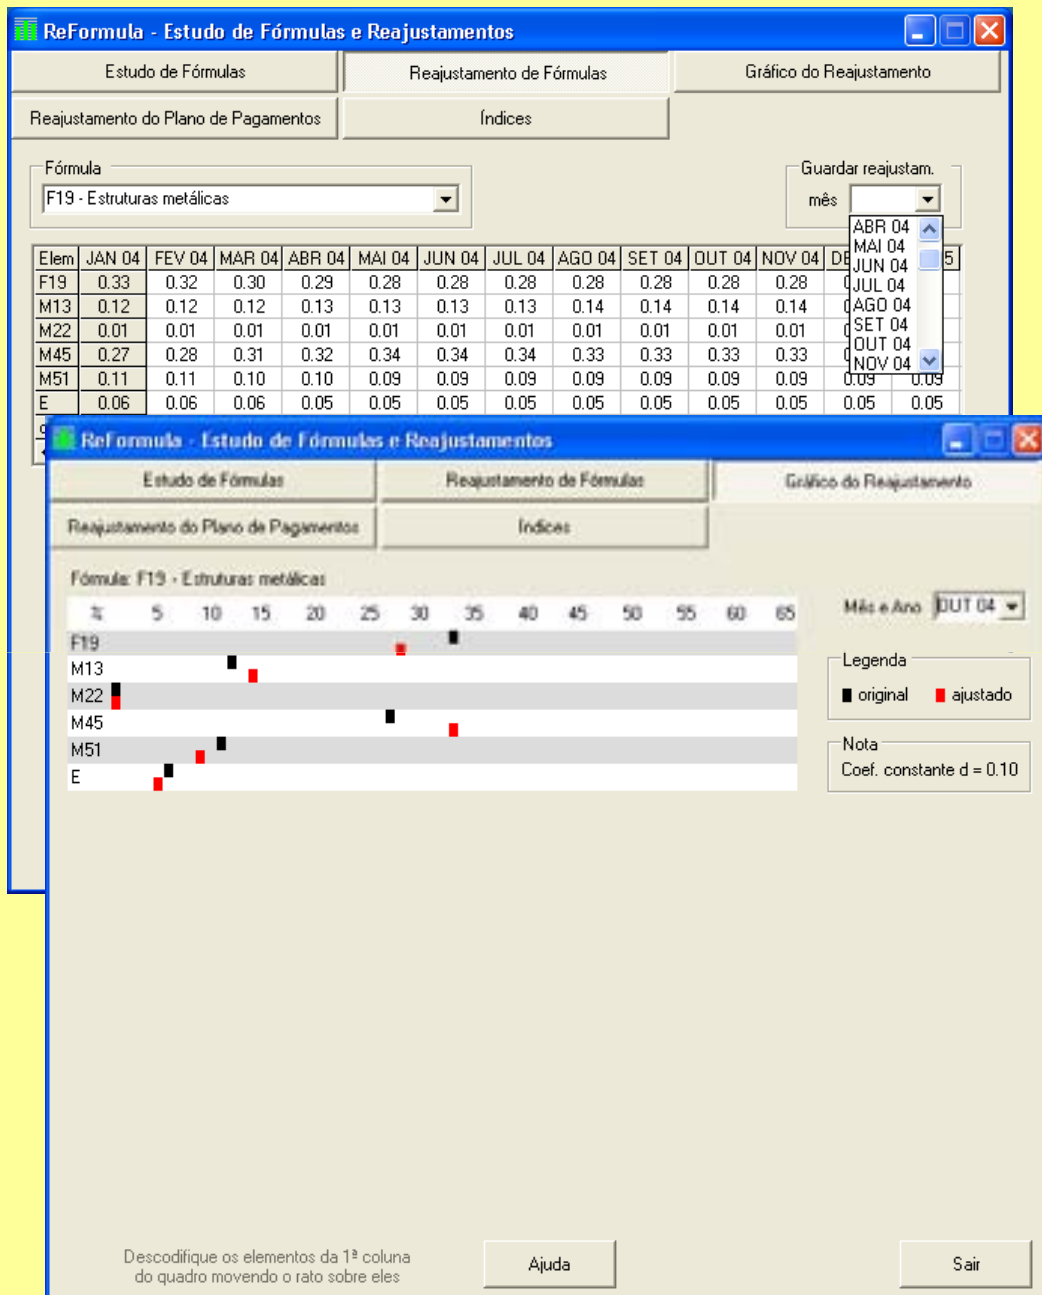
ReFormula - Estudo de Fórmulas e Reajustamentos

Estudo de Fórmulas | Reajustamento de Fórmulas | Gráfico do Reajustamento

Reajustamento do Plano de Pagamentos | Índices

Fórmula
F19 - Estruturas metálicas

Guardar reajustam.
mês

ABR 04
MAI 04
JUN 04
JUL 04
AGO 04
SET 04
OUT 04
NOV 04

| Elem | JAN 04 | FEV 04 | MAR 04 | ABR 04 | MAI 04 | JUN 04 | JUL 04 | AGO 04 | SET 04 | OUT 04 | NOV 04 | DE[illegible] | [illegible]5 |
|---|---|---|---|---|---|---|---|---|---|---|---|---|---|
| F19 | 0.33 | 0.32 | 0.30 | 0.29 | 0.28 | 0.28 | 0.28 | 0.28 | 0.28 | 0.28 | 0.28 | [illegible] | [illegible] |
| M13 | 0.12 | 0.12 | 0.12 | 0.13 | 0.13 | 0.13 | 0.13 | 0.14 | 0.14 | 0.14 | 0.14 | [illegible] | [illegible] |
| M22 | 0.01 | 0.01 | 0.01 | 0.01 | 0.01 | 0.01 | 0.01 | 0.01 | 0.01 | 0.01 | 0.01 | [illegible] | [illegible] |
| M45 | 0.27 | 0.28 | 0.31 | 0.32 | 0.34 | 0.34 | 0.34 | 0.33 | 0.33 | 0.33 | 0.33 | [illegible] | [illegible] |
| M51 | 0.11 | 0.11 | 0.10 | 0.10 | 0.09 | 0.09 | 0.09 | 0.09 | 0.09 | 0.09 | 0.09 | 0.09 | 0.09 |
| E | 0.06 | 0.06 | 0.06 | 0.05 | 0.05 | 0.05 | 0.05 | 0.05 | 0.05 | 0.05 | 0.05 | 0.05 | 0.05 |

ReFormula - Estudo de Fórmulas e Reajustamentos

Estudo de Fórmulas | Reajustamento de Fórmulas | Gráfico do Reajustamento

Reajustamento do Plano de Pagamentos | Índices

Fórmula: F19 - Estruturas metálicas

% 5 10 15 20 25 30 35 40 45 50 55 60 65

F19
M13
M22
M45
M51
E

Mês e Ano OUT 04

Legenda
original ajustado

Nota
Coef. constante d = 0.10

Descodifique os elementos da 1ª coluna do quadro movendo o rato sobre eles

Ajuda

Sair